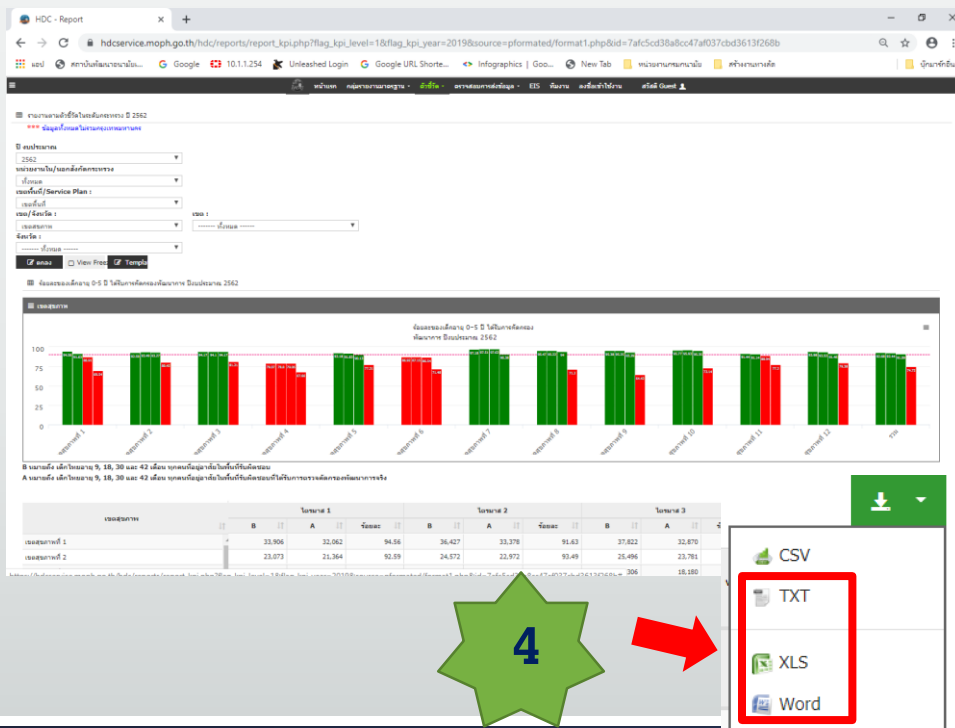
HDC - Report

hdcservice.moph.go.th/hdc/reports/report_kpi.php?flag_kpi_level=1&flag_kpi_year=2019&source=pformated/format1.php&id=7afc5cd38a8cc47af037cbd3613f268b

แอป สถาบันพัฒนาอนามัยเ... Google 10.1.1.254 Unleashed Login Google URL Shorte... Infographics | Goo... New Tab หน่วยงานกรมอนามัย สร้างงานเกรดิต บุ๊กมาร์กอื่น

หน้าแรก กลุ่มรายงานมาตรฐาน ตัวชี้วัด ตรวจสอบการส่งข้อมูล EIS ค้นงาน ลงชื่อเข้าใช้งาน สวัสดี Guest

รายงานตามตัวชี้วัดระดับกระทรวง ปี 2562
*** ข้อมูลทั้งหมดไม่รวมกรุงเทพมหานคร

ปี งบประมาณ
2562
หน่วยงานใน/นอกสังกัดกระทรวง
ทั้งหมด
เขตบริการ/Service Plan :
เขตทั้งหมด
เขต/จังหวัด :
เขตสุขภาพ
เขต :
------- ทั้งหมด -------
จังหวัด :
------- ทั้งหมด -------
แสดง
View Free
Template

ร้อยละของเด็กอายุ 0-5 ปี ได้รับการคัดกรองพัฒนาการ ปีงบประมาณ 2562

เขตสุขภาพ

ร้อยละของเด็กอายุ 0-5 ปี ได้รับการคัดกรองพัฒนาการ ปีงบประมาณ 2562

100
75
50
25
0

เขตสุขภาพที่ 1 เขตสุขภาพที่ 2 เขตสุขภาพที่ 3 เขตสุขภาพที่ 4 เขตสุขภาพที่ 5 เขตสุขภาพที่ 6 เขตสุขภาพที่ 7 เขตสุขภาพที่ 8 เขตสุขภาพที่ 9 เขตสุขภาพที่ 10 เขตสุขภาพที่ 11 เขตสุขภาพที่ 12 รวม

B หมายถึง เด็กไทยอายุ 9, 18, 30 และ 42 เดือน ทุกคนที่อาศัยอยู่ในพื้นที่รับผิดชอบ
A หมายถึง เด็กไทยอายุ 9, 18, 30 และ 42 เดือน ทุกคนที่อาศัยอยู่ในพื้นที่รับผิดชอบที่ได้รับการตรวจคัดกรองพัฒนาการจริง

| เขตสุขภาพ | ไตรมาส 1 B | A | ร้อยละ | ไตรมาส 2 B | A | ร้อยละ | ไตรมาส 3 B | A |
|---|---|---|---|---|---|---|---|---|
| เขตสุขภาพที่ 1 | 33,906 | 32,062 | 94.56 | 36,427 | 33,378 | 91.63 | 37,822 | 32,870 |
| เขตสุขภาพที่ 2 | 23,073 | 21,364 | 92.59 | 24,572 | 22,972 | 93.49 | 25,496 | 23,781 |
| | | | | | | | 306 | 18,180 |

CSV
TXT
XLS
Word

4